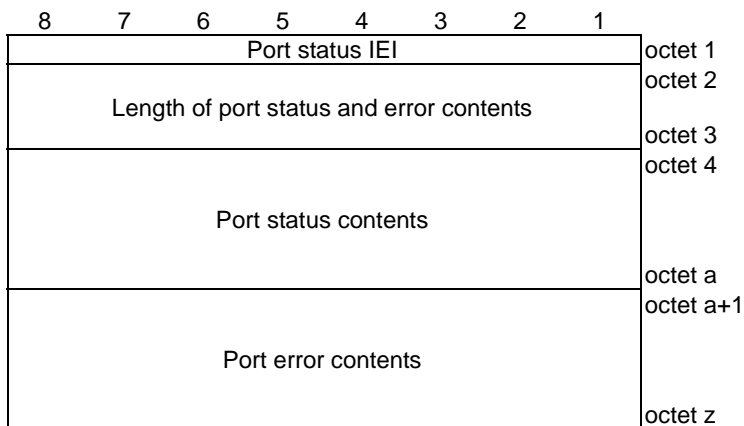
| 8 | 7 | 6 | 5 | 4 | 3 | 2 | 1 | |
|---|---|---|---|---|---|---|---|---|
| Port status IEI | | | | | | | | octet 1 |
| Length of port status and error contents | | | | | | | | octet 2<br>octet 3 |
| Port status contents | | | | | | | | octet 4<br>octet a |
| Port error contents | | | | | | | | octet a+1<br>octet z |